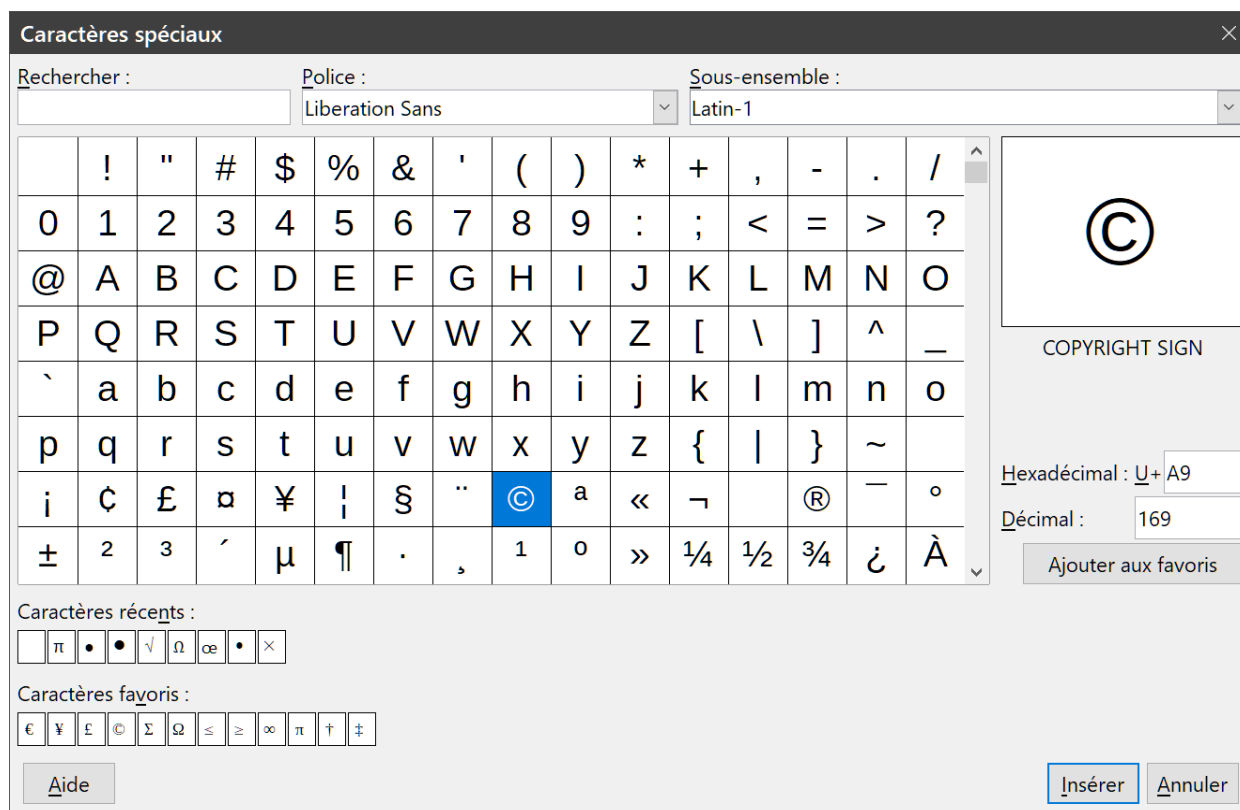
Caractères spéciaux

Rechercher :

Police :
Liberation Sans

Sous-ensemble :
Latin-1

|   | ! | " | # | $ | % | & | ' | ( | ) | * | + | , | - | . | / |
|---|---|---|---|---|---|---|---|---|---|---|---|---|---|---|---|
| 0 | 1 | 2 | 3 | 4 | 5 | 6 | 7 | 8 | 9 | : | ; | < | = | > | ? |
| @ | A | B | C | D | E | F | G | H | I | J | K | L | M | N | O |
| P | Q | R | S | T | U | V | W | X | Y | Z | [ | \ | ] | ^ | _ |
| ` | a | b | c | d | e | f | g | h | i | j | k | l | m | n | o |
| p | q | r | s | t | u | v | w | x | y | z | { | \| | } | ~ |   |
| ¡ | ¢ | £ | ¤ | ¥ | ¦ | § | ¨ | © | ª | « | ¬ |   | ® | ¯ | ° |
| ± | ² | ³ | ´ | µ | ¶ | · | ¸ | ¹ | º | » | ¼ | ½ | ¾ | ¿ | À |

©

COPYRIGHT SIGN

Hexadécimal : U+ A9
Décimal : 169

Ajouter aux favoris

Caractères récents :
π • • √ Ω œ • ×

Caractères favoris :
€ ¥ £ © Σ Ω ≤ ≥ ∞ π † ‡

Aide

Insérer Annuler